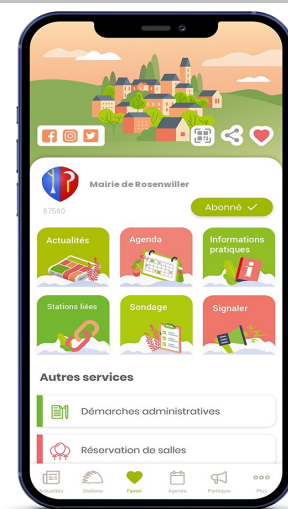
Mairie de Rosenwiller
67560
Abonné ✓

Actualités
Agenda
Informations pratiques
Stations liées
Sondage
Signaler

Autres services
Démarches administratives
Réservation de salles

Actualités
Stations
Favori
Agenda
Partager
Plus